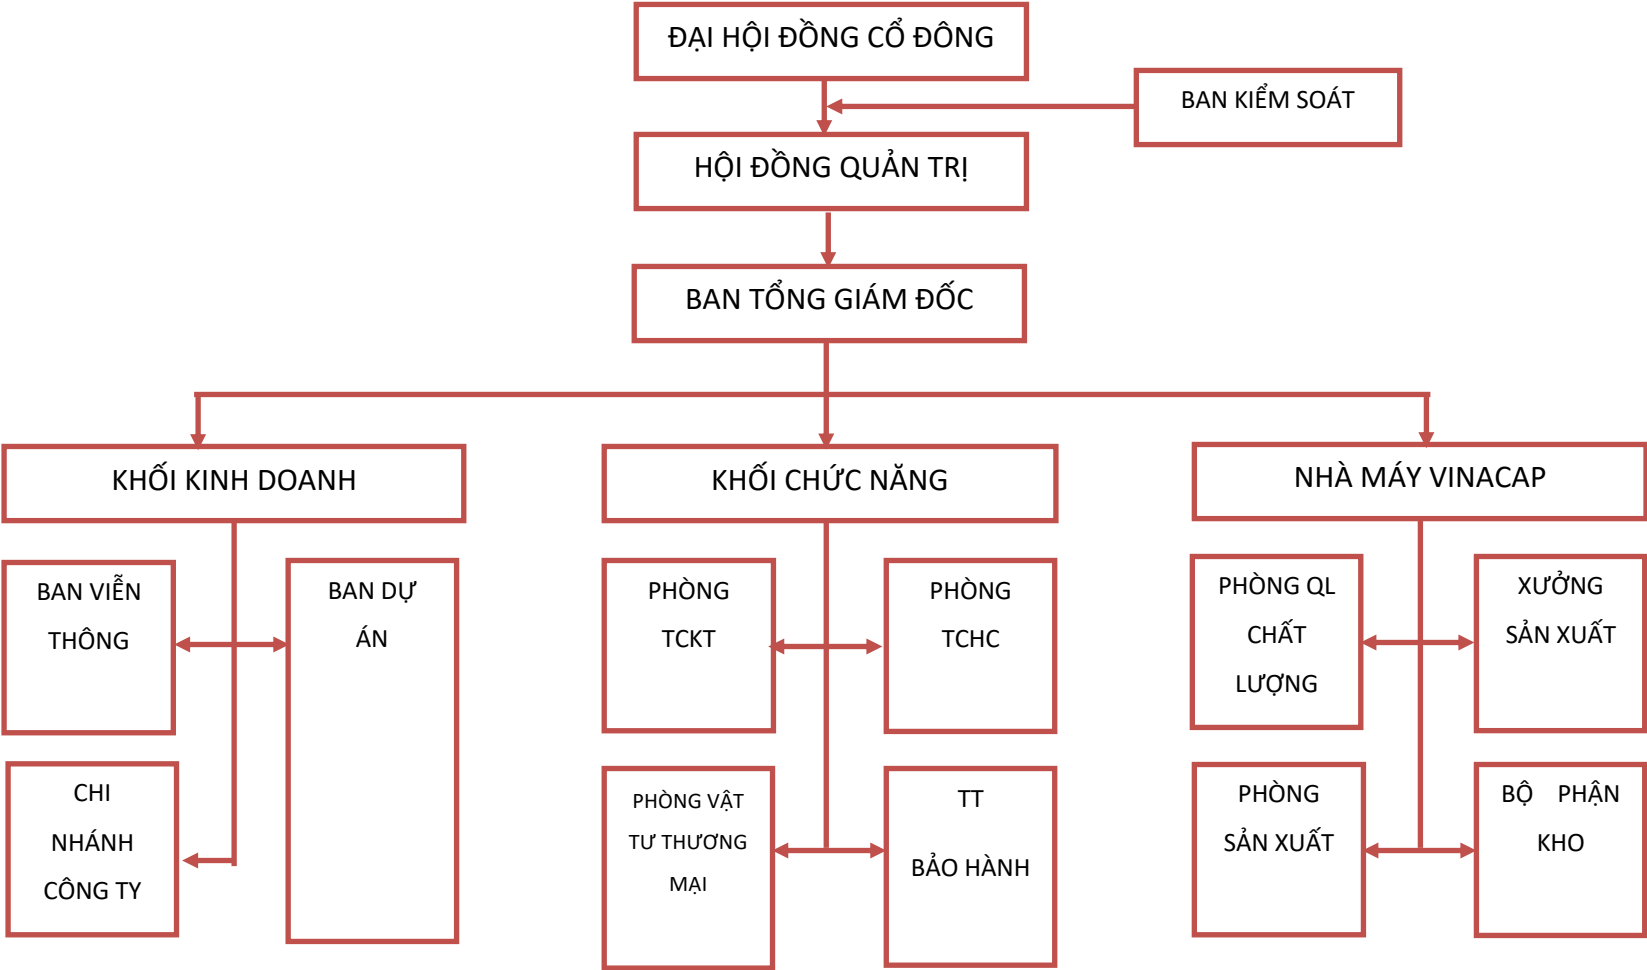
ĐẠI HỘI ĐỒNG CỔ ĐÔNG

BAN KIỂM SOÁT

HỘI ĐỒNG QUẢN TRỊ

BAN TỔNG GIÁM ĐỐC

KHỐI KINH DOANH

KHỐI CHỨC NĂNG

NHÀ MÁY VINACAP

BAN VIỄN THÔNG

BAN DỰ ÁN

CHI NHÁNH CÔNG TY

PHÒNG TCKT

PHÒNG TCHC

PHÒNG VẬT TƯ THƯƠNG MẠI

TT BẢO HÀNH

PHÒNG QL CHẤT LƯỢNG

XƯỞNG SẢN XUẤT

PHÒNG SẢN XUẤT

BỘ PHẬN KHO